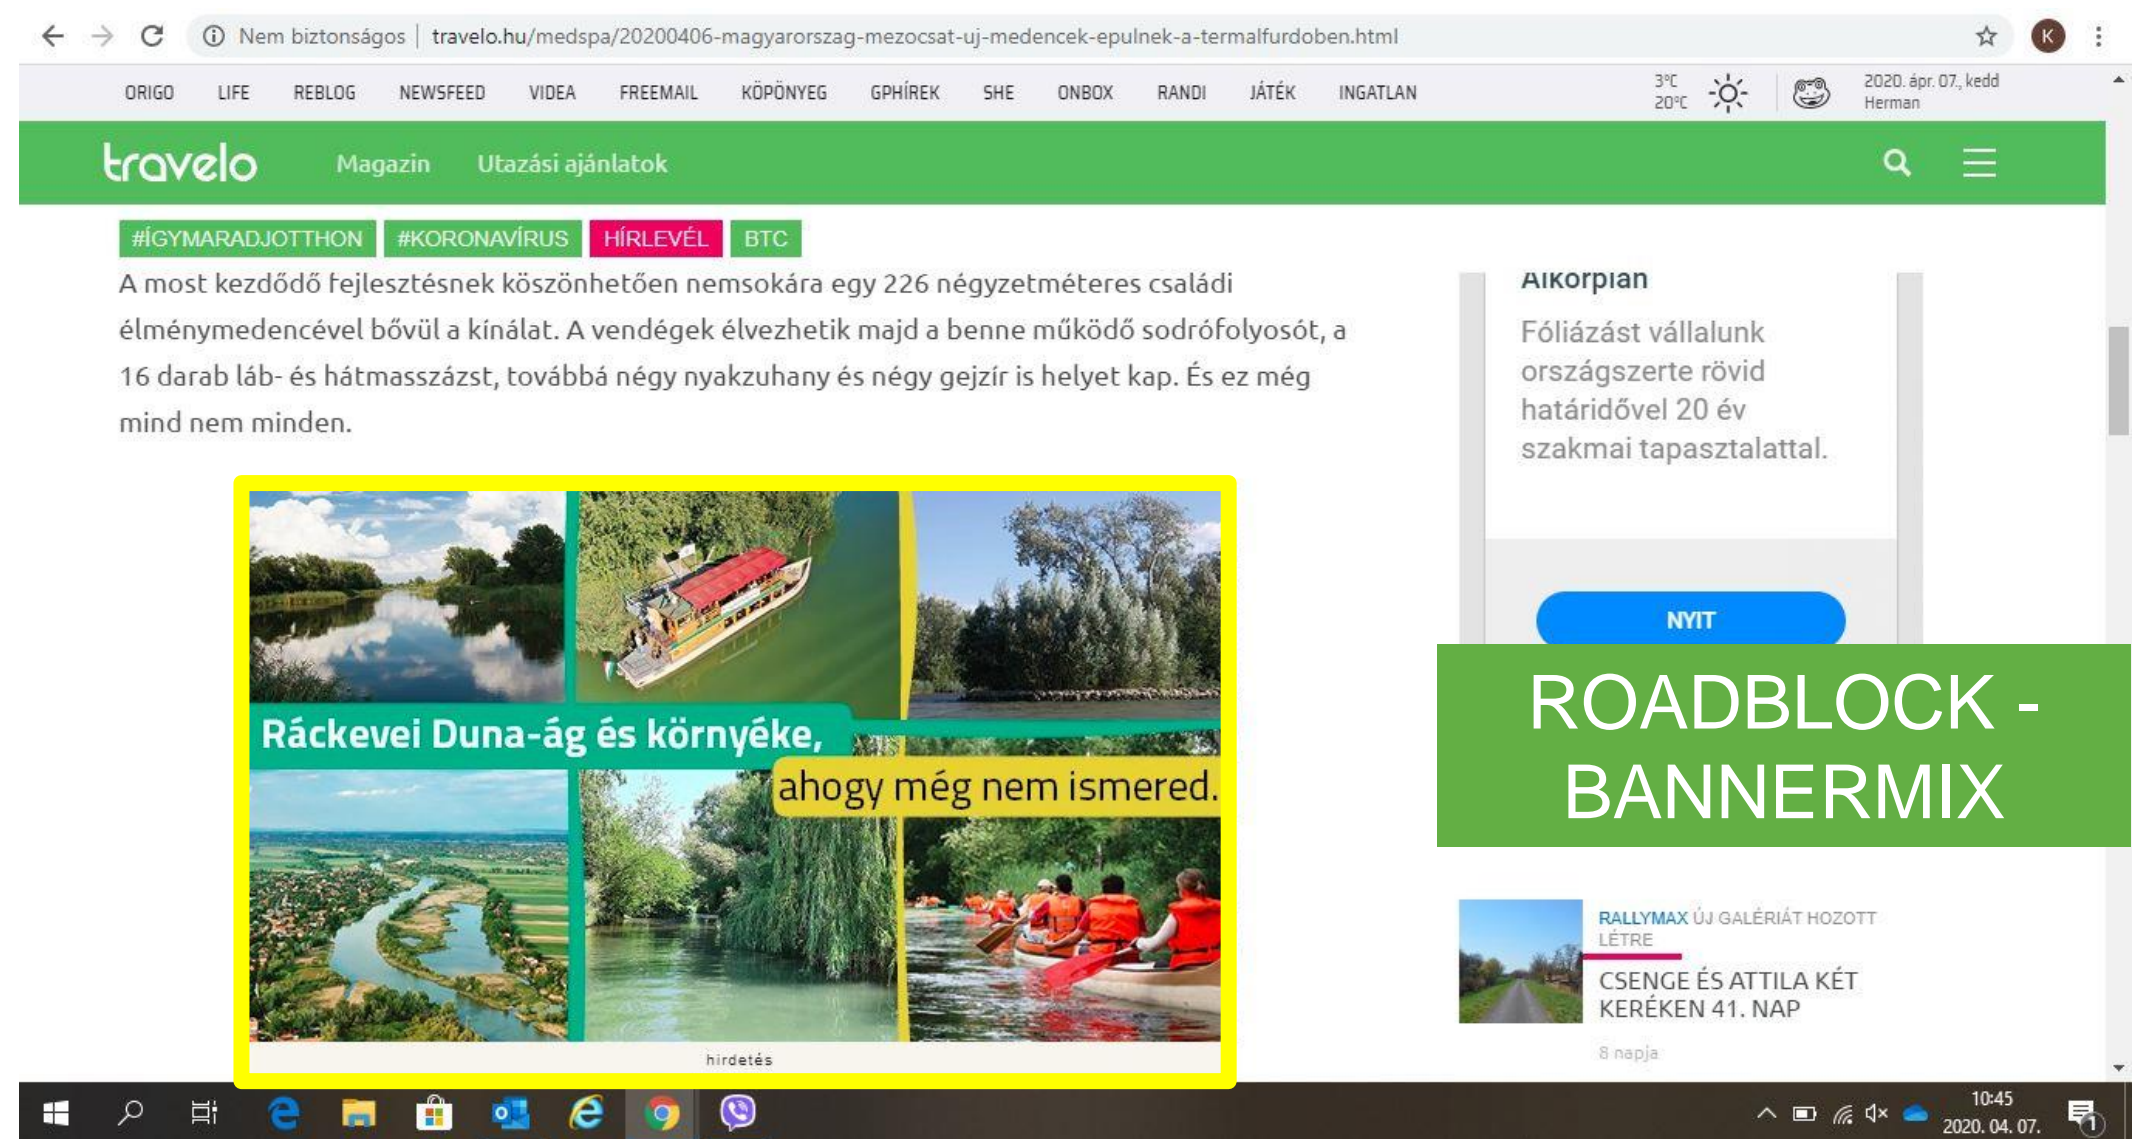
Nem biztonságos | travelo.hu/medspa/20200406-magyarorszag-mezocsat-uj-medencek-epulnek-a-termalfurdoben.html

ORIGO LIFE REBLOG NEWSFEED VIDEA FREEMAIL KÖPÖNYEG GPHÍREK SHE ONBOX RANDI JÁTÉK INGATLAN

3°C 20°C

2020. ápr. 07., kedd Herman

travelo Magazin Utazási ajánlatok

#ÍGYMARADJOTTHON #KORONAVÍRUS HÍRLEVÉL BTC

A most kezdődő fejlesztésnek köszönhetően nemsokára egy 226 négyzetméteres családi élménymedencével bővül a kínálat. A vendégek élvezhetik majd a benne működő sodrófolyosót, a 16 darab láb- és hátmasszázst, továbbá négy nyakzuhany és négy gejzír is helyet kap. És ez még mind nem minden.

Ráckevei Duna-ág és környéke, ahogy még nem ismered.

hirdetés

Alkorplan

Fóliázást vállalunk országszerte rövid határidővel 20 év szakmai tapasztalattal.

NYIT

ROADBLOCK - BANNERMIX

RALLYMAX ÚJ GALÉRIÁT HOZOTT LÉTRE

CSENGE ÉS ATTILA KÉT KERÉKEN 41. NAP

8 napja

10:45 2020. 04. 07.